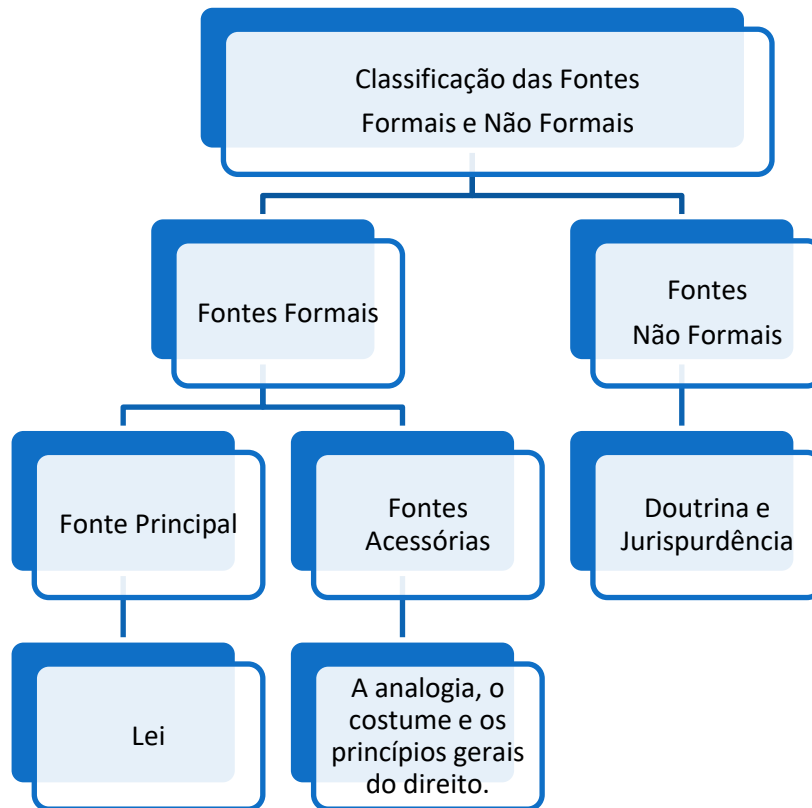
Classificação das Fontes Formais e Não Formais

Fontes Formais

Fontes Não Formais

Fonte Principal

Fontes Acessórias

Doutrina e Jurispurdência

Lei

A analogia, o costume e os princípios gerais do direito.